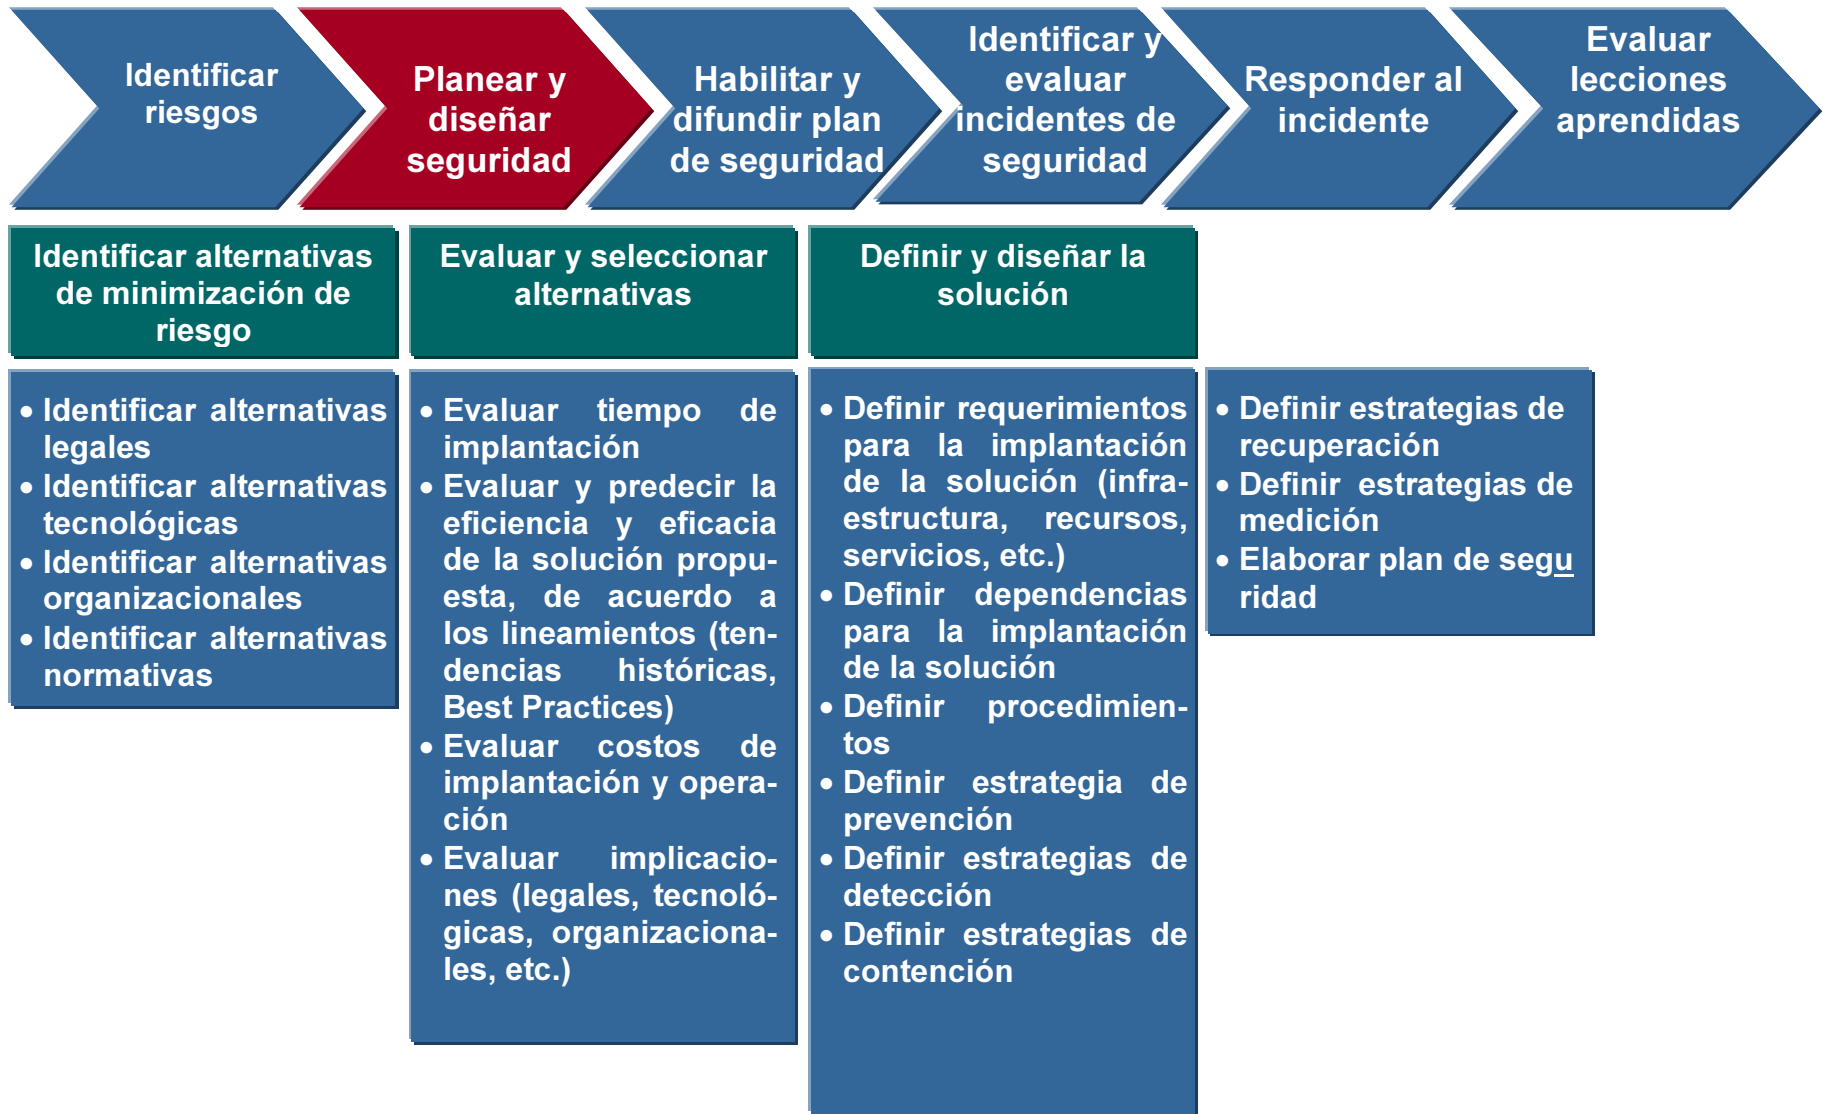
Identificar riesgos

Planear y diseñar seguridad

Habilitar y difundir plan de seguridad

Identificar y evaluar incidentes de seguridad

Responder al incidente

Evaluar lecciones aprendidas

Identificar alternativas de minimización de riesgo

- Identificar alternativas legales
- Identificar alternativas tecnológicas
- Identificar alternativas organizacionales
- Identificar alternativas normativas

Evaluar y seleccionar alternativas

- Evaluar tiempo de implantación
- Evaluar y predecir la eficiencia y eficacia de la solución propuesta, de acuerdo a los lineamientos (tendencias históricas, Best Practices)
- Evaluar costos de implantación y operación
- Evaluar implicaciones (legales, tecnológicas, organizacionales, etc.)

Definir y diseñar la solución

- Definir requerimientos para la implantación de la solución (infraestructura, recursos, servicios, etc.)
- Definir dependencias para la implantación de la solución
- Definir procedimientos
- Definir estrategia de prevención
- Definir estrategias de detección
- Definir estrategias de contención

- Definir estrategias de recuperación
- Definir estrategias de medición
- Elaborar plan de seguridad